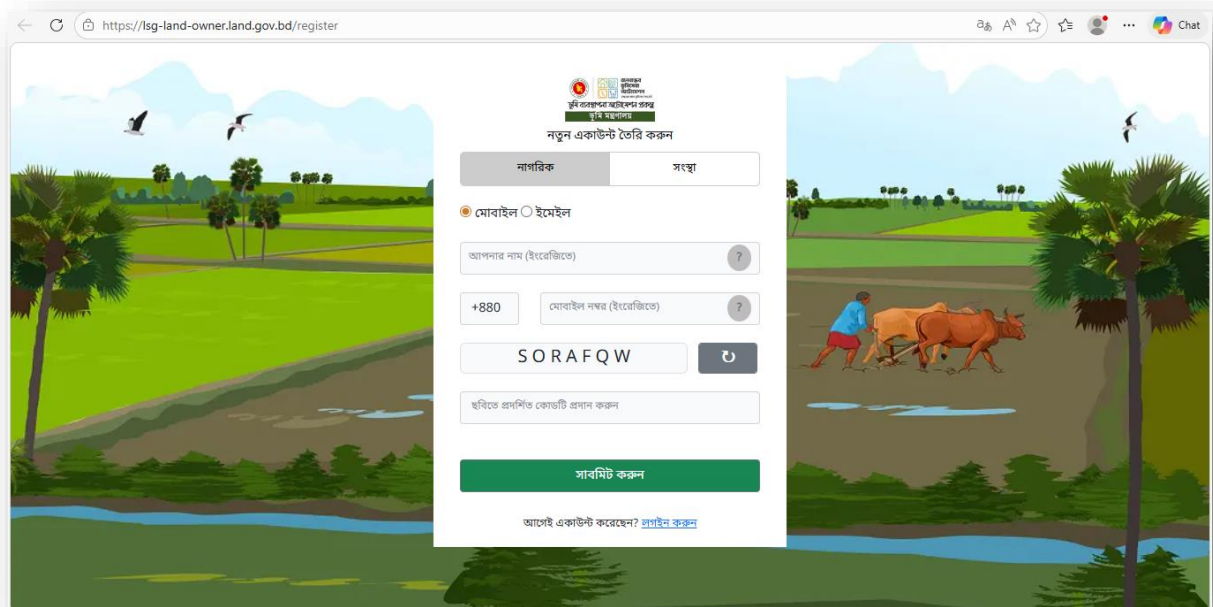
https://lsg-land-owner.land.gov.bd/register

Chat

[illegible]
ভূমি ব্যবস্থাপনা অটোমেশন প্রকল্প
ভূমি মন্ত্রণালয়

নতুন একাউন্ট তৈরি করুন

নাগরিক
সংস্থা

মোবাইল ইমেইল

আপনার নাম (ইংরেজিতে)
?

+880
মোবাইল নম্বর (ইংরেজিতে)
?

SORAFQW

ছবিতে প্রদর্শিত কোডটি প্রদান করুন

সাবমিট করুন

আগেই একাউন্ট করেছেন? লগইন করুন